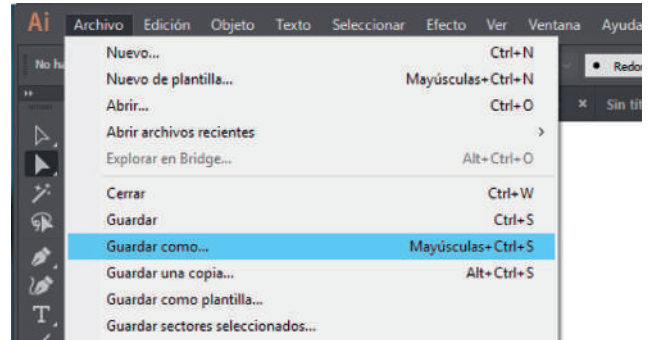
Ai Archivo Edición Objeto Texto Seleccionar Efecto Ver Ventana Ayuda

No ha

Redo

Sin tít

Nuevo... Ctrl+N
Nuevo de plantilla... Mayúsculas+Ctrl+N
Abrir... Ctrl+O
Abrir archivos recientes
Explorar en Bridge... Alt+Ctrl+O
Cerrar Ctrl+W
Guardar Ctrl+S
Guardar como... Mayúsculas+Ctrl+S
Guardar una copia... Alt+Ctrl+S
Guardar como plantilla...
Guardar sectores seleccionados...